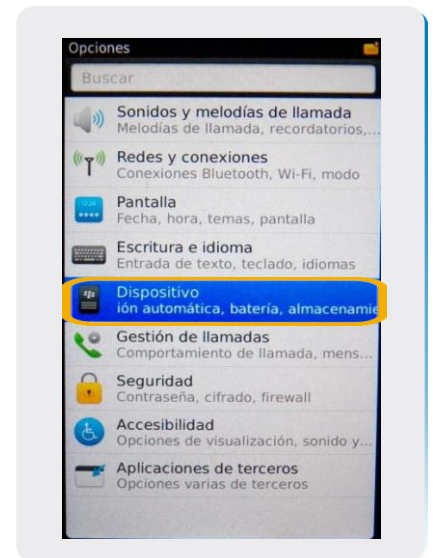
Opciones

Buscar

Sonidos y melodías de llamada
Melodías de llamada, recordatorios,...

Redes y conexiones
Conexiones Bluetooth, Wi-Fi, modo

Pantalla
Fecha, hora, temas, pantalla

Escritura e idioma
Entrada de texto, teclado, idiomas

Dispositivo
ión automática, batería, almacenamie

Gestión de llamadas
Comportamiento de llamada, mens...

Seguridad
Contraseña, cifrado, firewall

Accesibilidad
Opciones de visualización, sonido y...

Aplicaciones de terceros
Opciones varias de terceros